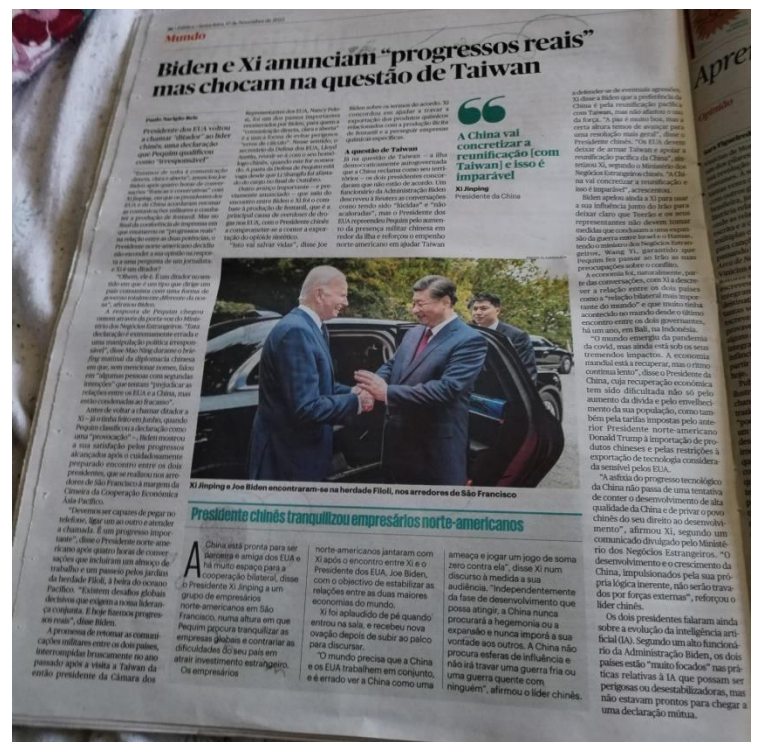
Mundo

Biden e Xi anunciam "progressos reais" mas chocam na questão de Taiwan

Paulo Narigão Reis

Presidente dos EUA voltou a chamar "ditador" ao líder chinês, uma declaração que Pequim qualificou como "irresponsável"

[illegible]

"Devemos ser capazes de pegar no telefone, ligar um ao outro e atender a chamada. É um progresso importante", disse o Presidente norte-americano após quatro horas de conversações militares que incluíram um almoço de trabalho e um passeio pelos jardins da herdade Filoli, à beira do oceano Pacífico. "Existem desafios globais decisivos que exigem a nossa liderança conjunta. E hoje fizemos progressos reais", disse Biden.

A promessa de retomar as comunicações militares entre os dois países, interrompidas bruscamente no ano passado após a visita a Taiwan da então presidente da Câmara dos

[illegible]

"Isso vai salvar vidas", disse Joe

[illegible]

A questão de Taiwan

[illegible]

A China vai concretizar a reunificação [com Taiwan] e isso é imparável
Xi Jinping
Presidente da China

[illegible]

Xi Jinping e Joe Biden encontraram-se na herdade Filoli, nos arredores de São Francisco

Presidente chinês tranquilizou empresários norte-americanos

A China está pronta para ser parceira e amiga dos EUA e há muito espaço para a cooperação bilateral, disse o Presidente Xi Jinping a um grupo de empresários norte-americanos em São Francisco, numa altura em que Pequim procura tranquilizar as empresas globais e contrariar as dificuldades do seu país em atrair investimento estrangeiro. Os empresários norte-americanos jantaram com Xi após o encontro entre Xi e o Presidente dos EUA, Joe Biden, com o objectivo de estabilizar as relações entre as duas maiores economias do mundo.

Xi foi aplaudido de pé quando entrou na sala, e recebeu nova ovação depois de subir ao palco para discursar.

"O mundo precisa que a China e os EUA trabalhem em conjunto, e é errado ver a China como uma ameaça e jogar um jogo de soma zero contra ela", disse Xi num discurso à medida a sua audiência. "Independentemente da fase de desenvolvimento que possa atingir, a China nunca procurará a hegemonia ou a expansão e nunca imporá a sua vontade aos outros. A China não procura esferas de influência e não irá travar uma guerra fria ou uma guerra quente com ninguém", afirmou o líder chinês.

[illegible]

A economia foi, naturalmente, parte das conversações, com Xi a descrever a relação entre os dois países como a "relação bilateral mais importante do mundo" e que muito tinha acontecido no mundo desde o último encontro entre os dois governantes, há um ano, em Bali, na Indonésia.

"O mundo emergiu da pandemia da covid, mas ainda está sob os seus tremendos impactos. A economia mundial está a recuperar, mas o ritmo continua lento", disse o Presidente da China, cuja recuperação económica tem sido dificultada não só pelo aumento da dívida e pelo envelhecimento da sua população, como também pelas tarifas impostas pelo anterior Presidente norte-americano Donald Trump à importação de produtos chineses e pelas restrições à exportação de tecnologia considerada sensível pelos EUA.

"A asfixia do progresso tecnológico da China não passa de uma tentativa de conter o desenvolvimento de alta qualidade da China e de privar o povo chinês do seu direito ao desenvolvimento", afirmou Xi, segundo um comunicado divulgado pelo Ministério dos Negócios Estrangeiros. "O desenvolvimento e o crescimento da China, impulsionados pela sua própria lógica inerente, não serão travados por forças externas", reforçou o líder chinês.

Os dois presidentes falaram ainda sobre a evolução da inteligência artificial (IA). Segundo um alto funcionário da Administração Biden, os dois países estão "muito focados" nas práticas relativas à IA que possam ser perigosas ou desestabilizadoras, mas não estavam prontos para chegar a uma declaração mútua.